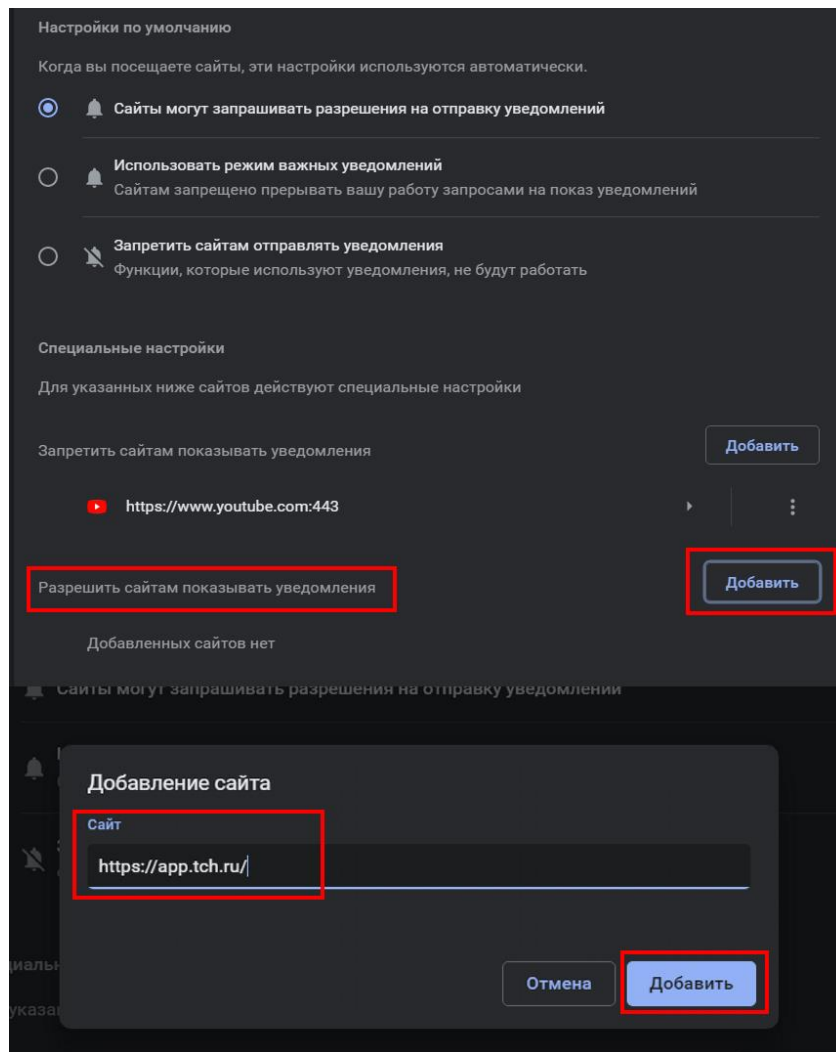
Настройки по умолчанию

Когда вы посещаете сайты, эти настройки используются автоматически.

Сайты могут запрашивать разрешения на отправку уведомлений

Использовать режим важных уведомлений
Сайтам запрещено прерывать вашу работу запросами на показ уведомлений

Запретить сайтам отправлять уведомления
Функции, которые используют уведомления, не будут работать

Специальные настройки

Для указанных ниже сайтов действуют специальные настройки

Запретить сайтам показывать уведомления

Добавить

https://www.youtube.com:443

Разрешить сайтам показывать уведомления

Добавить

Добавленных сайтов нет

Сайты могут запрашивать разрешения на отправку уведомлений

Добавление сайта

Сайт

https://app.tch.ru/

иальн

указа

Отмена

Добавить